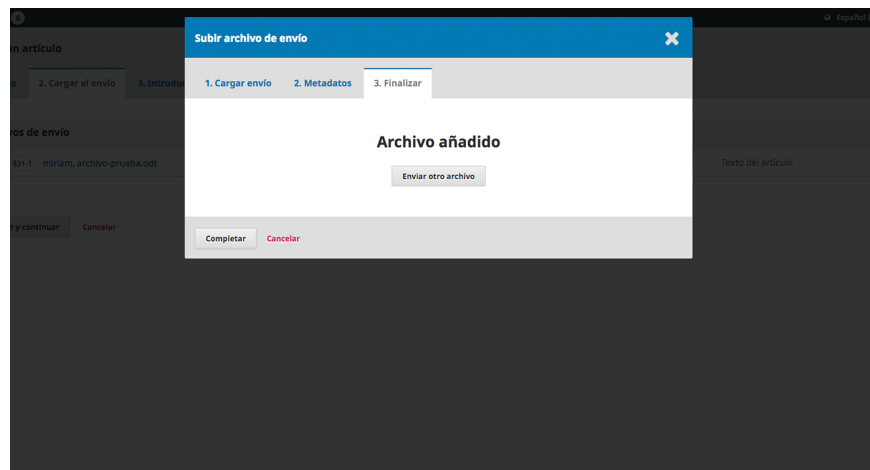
Español

n artículo

o 2. Cargar el envío 3. Introdu

ros de envío

831-1 miriam, archivo-prueba.odt

Texto del artículo

r y continuar Cancelar

Subir archivo de envío

1. Cargar envío 2. Metadatos 3. Finalizar

Archivo añadido

Enviar otro archivo

Completar Cancelar